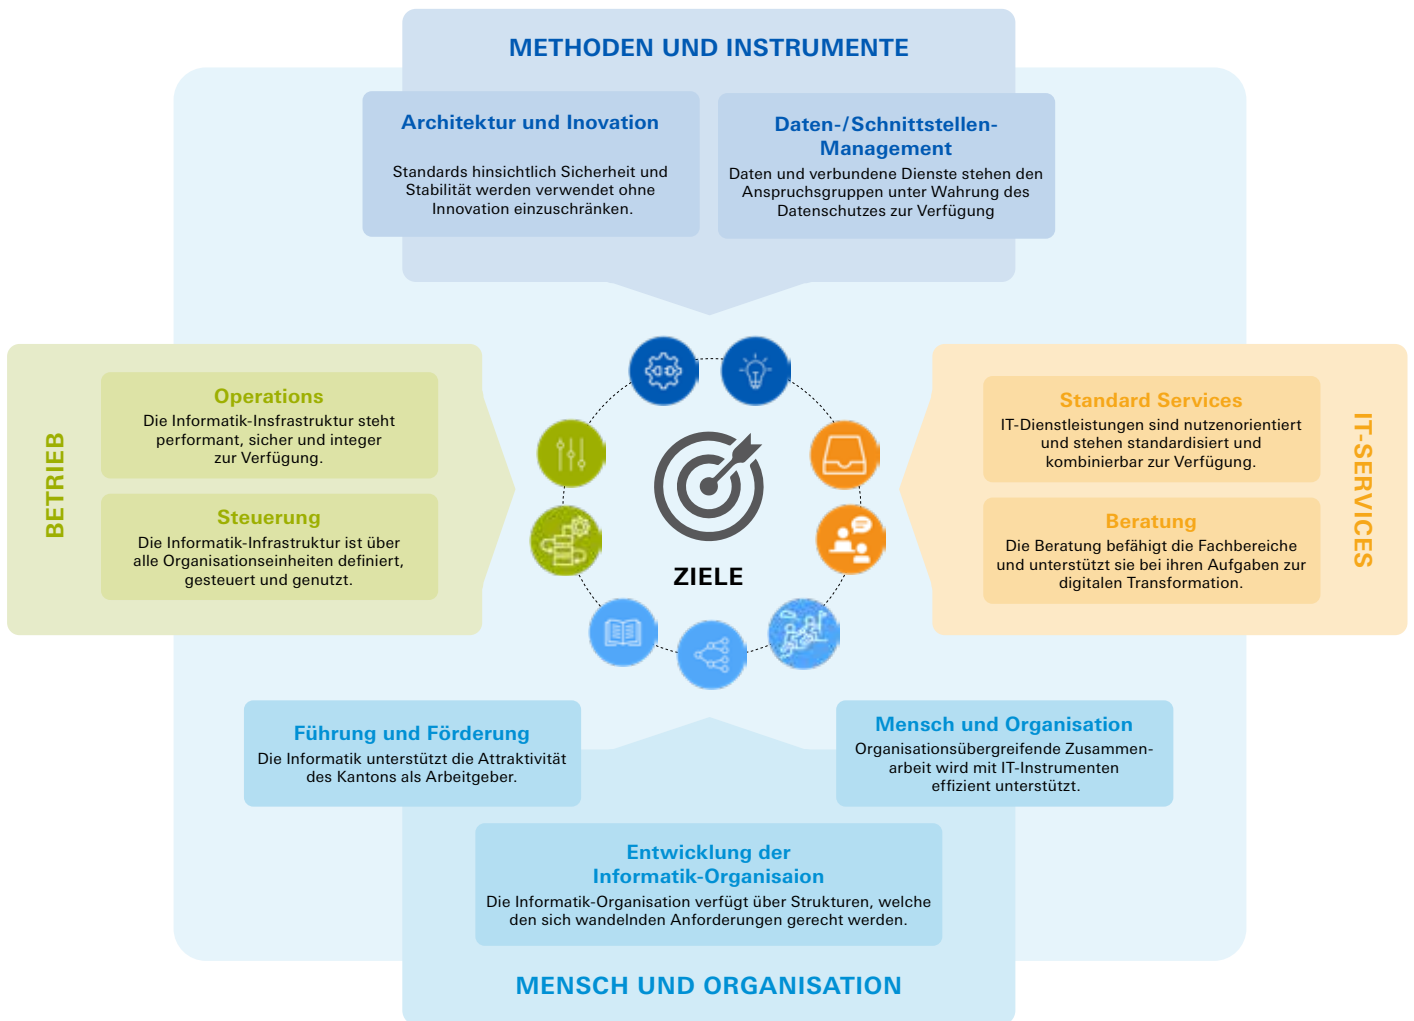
METHODEN UND INSTRUMENTE

Architektur und Inovation

Standards hinsichtlich Sicherheit und Stabilität werden verwendet ohne Innovation einzuschränken.

Daten-/Schnittstellen-Management

Daten und verbundene Dienste stehen den Anspruchsgruppen unter Wahrung des Datenschutzes zur Verfügung

BETRIEB

Operations

Die Informatik-Insfrastruktur steht performant, sicher und integer zur Verfügung.

Steuerung

Die Informatik-Infrastruktur ist über alle Organisationseinheiten definiert, gesteuert und genutzt.

ZIELE

IT-SERVICES

Standard Services

IT-Dienstleistungen sind nutzenorientiert und stehen standardisiert und kombinierbar zur Verfügung.

Beratung

Die Beratung befähigt die Fachbereiche und unterstützt sie bei ihren Aufgaben zur digitalen Transformation.

Führung und Förderung

Die Informatik unterstützt die Attraktivität des Kantons als Arbeitgeber.

Mensch und Organisation

Organisationsübergreifende Zusammenarbeit wird mit IT-Instrumenten effizient unterstützt.

Entwicklung der Informatik-Organisaion

Die Informatik-Organisation verfügt über Strukturen, welche den sich wandelnden Anforderungen gerecht werden.

MENSCH UND ORGANISATION